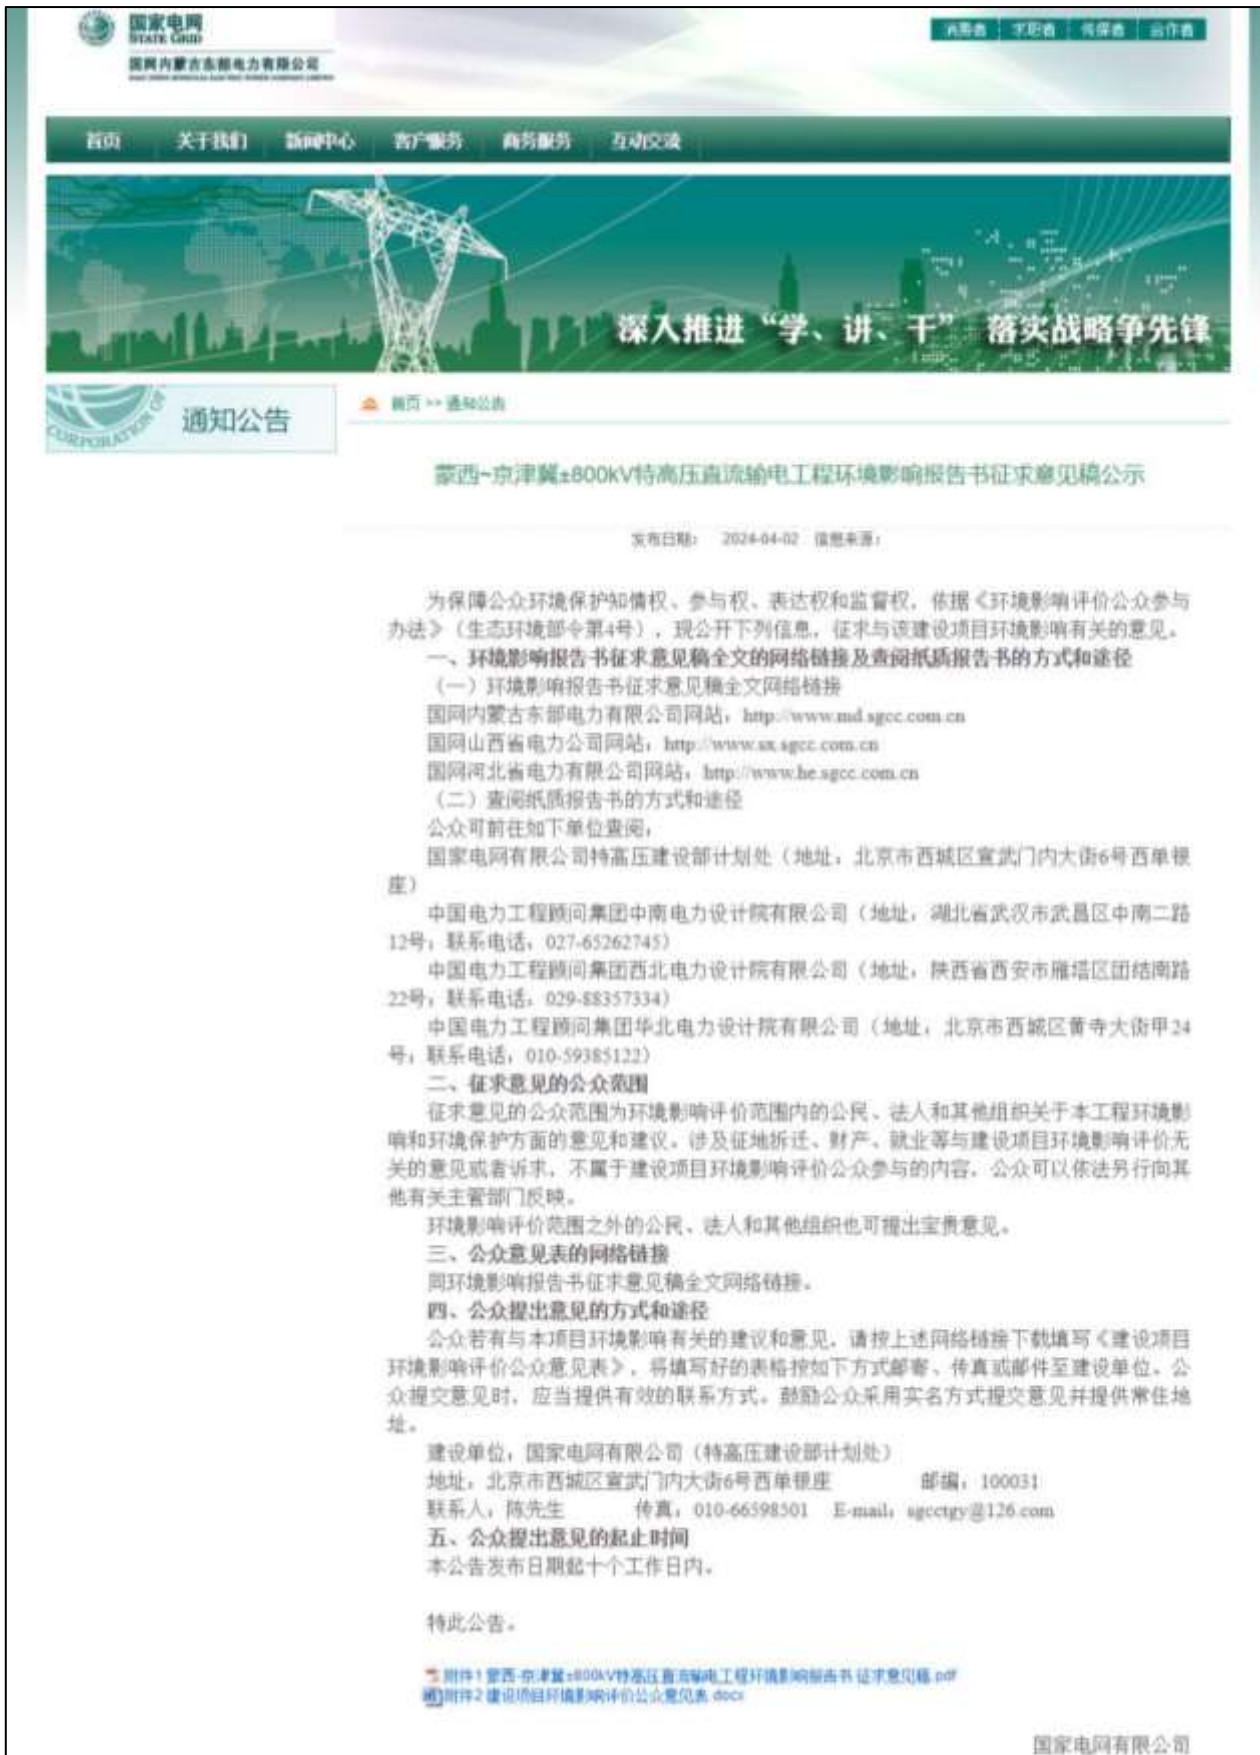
国家电网
STATE GRID
国网内蒙古东部电力有限公司

消费者 | 求职者 | 供应商 | 合作者

首页 关于我们 新闻中心 客户服务 商务服务 互动交流

深入推进"学、讲、干" 落实战略争先锋

通知公告

首页 >> 通知公告

蒙西~京津冀±800kV特高压直流输电工程环境影响报告书征求意见稿公示

发布日期： 2024-04-02 信息来源：

为保障公众环境保护知情权、参与权、表达权和监督权，依据《环境影响评价公众参与办法》（生态环境部令第4号），现公开下列信息，征求与该建设项目环境影响有关的意见。

一、环境影响报告书征求意见稿全文的网络链接及查阅纸质报告书的方式和途径

（一）环境影响报告书征求意见稿全文网络链接

国网内蒙古东部电力有限公司网站：http://www.md.sgcc.com.cn

国网山西省电力公司网站：http://www.sx.sgcc.com.cn

国网河北省电力有限公司网站：http://www.he.sgcc.com.cn

（二）查阅纸质报告书的方式和途径

公众可前往如下单位查阅：

国家电网有限公司特高压建设部计划处（地址：北京市西城区宣武门内大街6号西单银座）

中国电力工程顾问集团中南电力设计院有限公司（地址：湖北省武汉市武昌区中南二路12号；联系电话：027-65262745）

中国电力工程顾问集团西北电力设计院有限公司（地址：陕西省西安市雁塔区团结南路22号；联系电话：029-88357334）

中国电力工程顾问集团华北电力设计院有限公司（地址：北京市西城区黄寺大街甲24号；联系电话：010-59385122）

二、征求意见的公众范围

征求意见的公众范围为环境影响评价范围内的公民、法人和其他组织关于本工程环境影响和环境保护方面的意见和建议。涉及征地拆迁、财产、就业等与建设项目环境影响评价无关的意见或者诉求，不属于建设项目环境影响评价公众参与的内容，公众可以依法另行向其他有关主管部门反映。

环境影响评价范围之外的公民、法人和其他组织也可提出宝贵意见。

三、公众意见表的网络链接

同环境影响报告书征求意见稿全文网络链接。

四、公众提出意见的方式和途径

公众若有与本项目环境影响有关的建议和意见，请按上述网络链接下载填写《建设项目环境影响评价公众意见表》，将填写好的表格按如下方式邮寄、传真或邮件至建设单位。公众提交意见时，应当提供有效的联系方式，鼓励公众采用实名方式提交意见并提供常住地址。

建设单位：国家电网有限公司（特高压建设部计划处）

地址：北京市西城区宣武门内大街6号西单银座 邮编：100031

联系人：陈先生 传真：010-66598501 E-mail：sgcctgy@126.com

五、公众提出意见的起止时间

本公告发布日期起十个工作日内。

特此公告。

附件1 蒙西-京津冀±800kV特高压直流输电工程环境影响报告书 征求意见稿.pdf
附件2 建设项目环境影响评价公众意见表.docx

国家电网有限公司